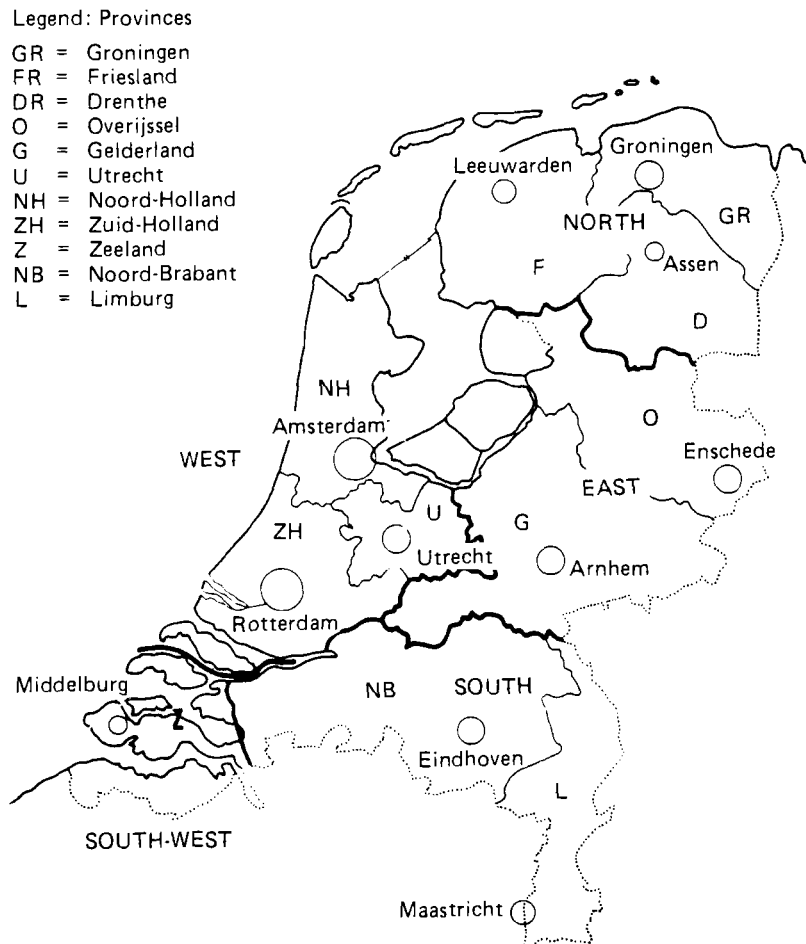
Legend: Provinces

GR = Groningen
FR = Friesland
DR = Drenthe
O = Overijssel
G = Gelderland
U = Utrecht
NH = Noord-Holland
ZH = Zuid-Holland
Z = Zeeland
NB = Noord-Brabant
L = Limburg

Leeuwarden
Groningen
NORTH
GR
F
Assen
D
NH
O
Amsterdam
WEST
Enschede
EAST
U
G
ZH
Utrecht
Arnhem
Rotterdam
Middelburg
NB
SOUTH
Z
Eindhoven
L
SOUTH-WEST
Maastricht